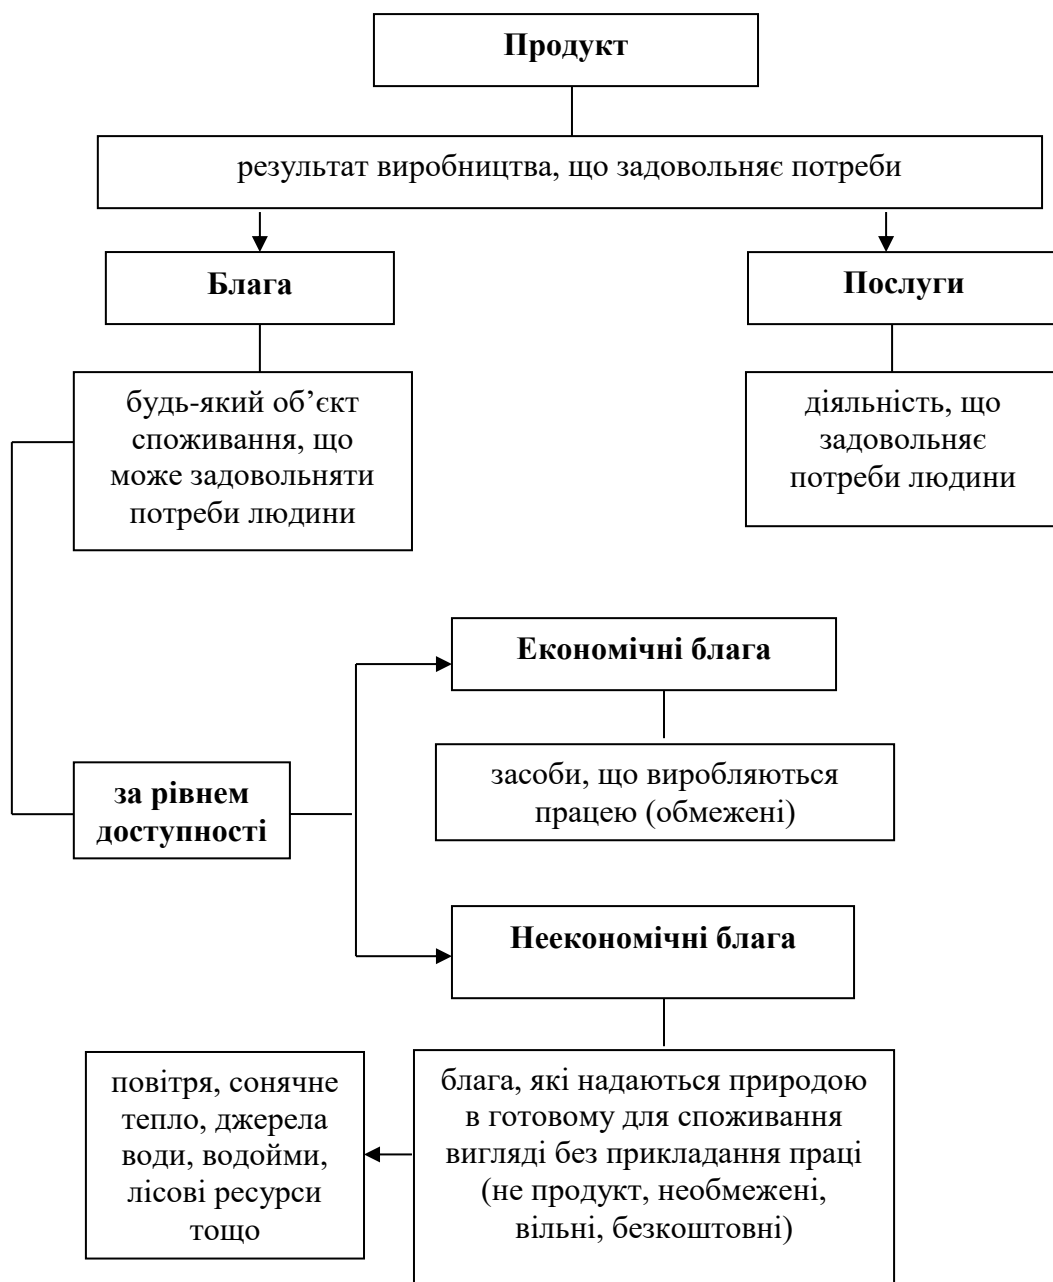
Продукт

результат виробництва, що задовольняє потреби

Блага

Послуги

будь-який об'єкт споживання, що може задовольняти потреби людини

діяльність, що задовольняє потреби людини

Економічні блага

засоби, що виробляються працею (обмежені)

за рівнем доступності

Неекономічні блага

повітря, сонячне тепло, джерела води, водойми, лісові ресурси тощо

блага, які надаються природою в готовому для споживання вигляді без прикладання праці (не продукт, необмежені, вільні, безкоштовні)